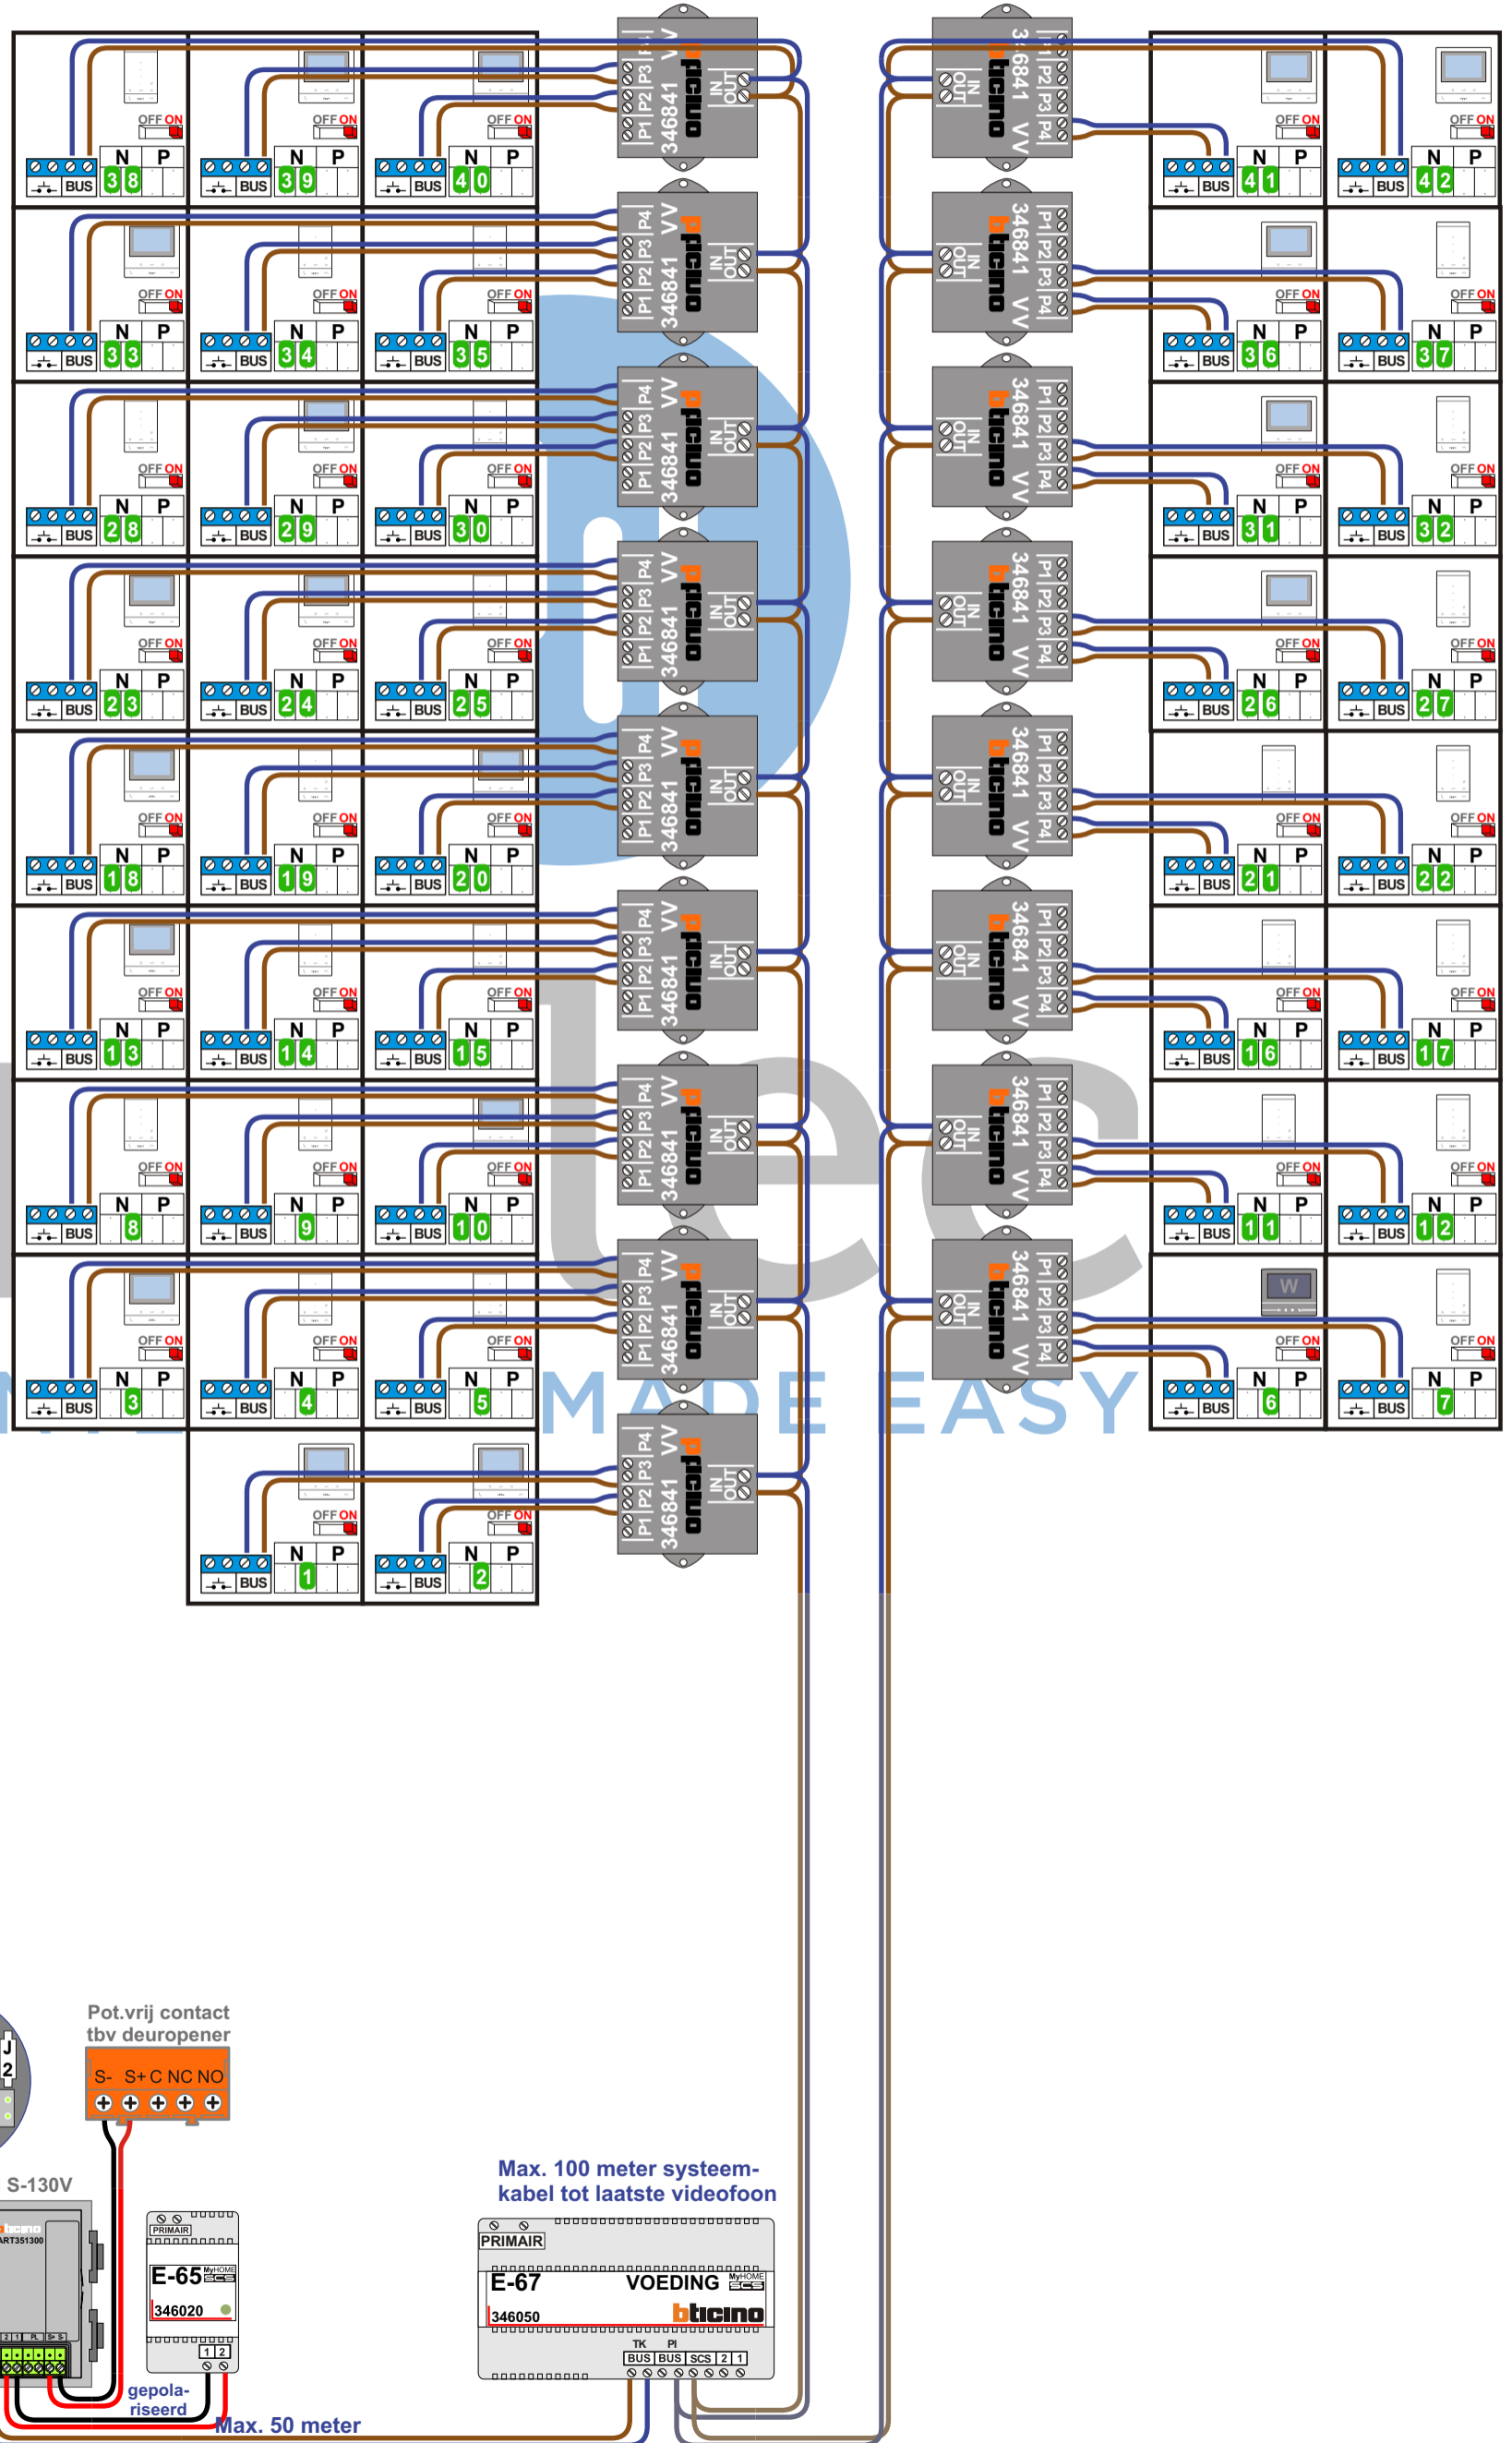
OFF ON
N P
BUS
38
39
40
33
34
35
28
29
30
23
24
25
18
19
20
13
14
15
8
9
10
3
4
5
1
2
41
42
36
37
31
32
26
27
21
22
16
17
11
12
6
7

P1 P2 P3 P4 VV
346841
bticino
IN OUT

MADE EASY

Pot.vrij contact tbv deuropener
S- S+ C NC NO

S-130V
ART351300

PRIMAIR
E-65
346020
1 2

gepola-riseerd

Max. 50 meter

Max. 100 meter systeem-kabel tot laatste videofoon

PRIMAIR
E-67
VOEDING
MyHOME
346050
bticino
TK PI
BUS BUS SCS 2 1